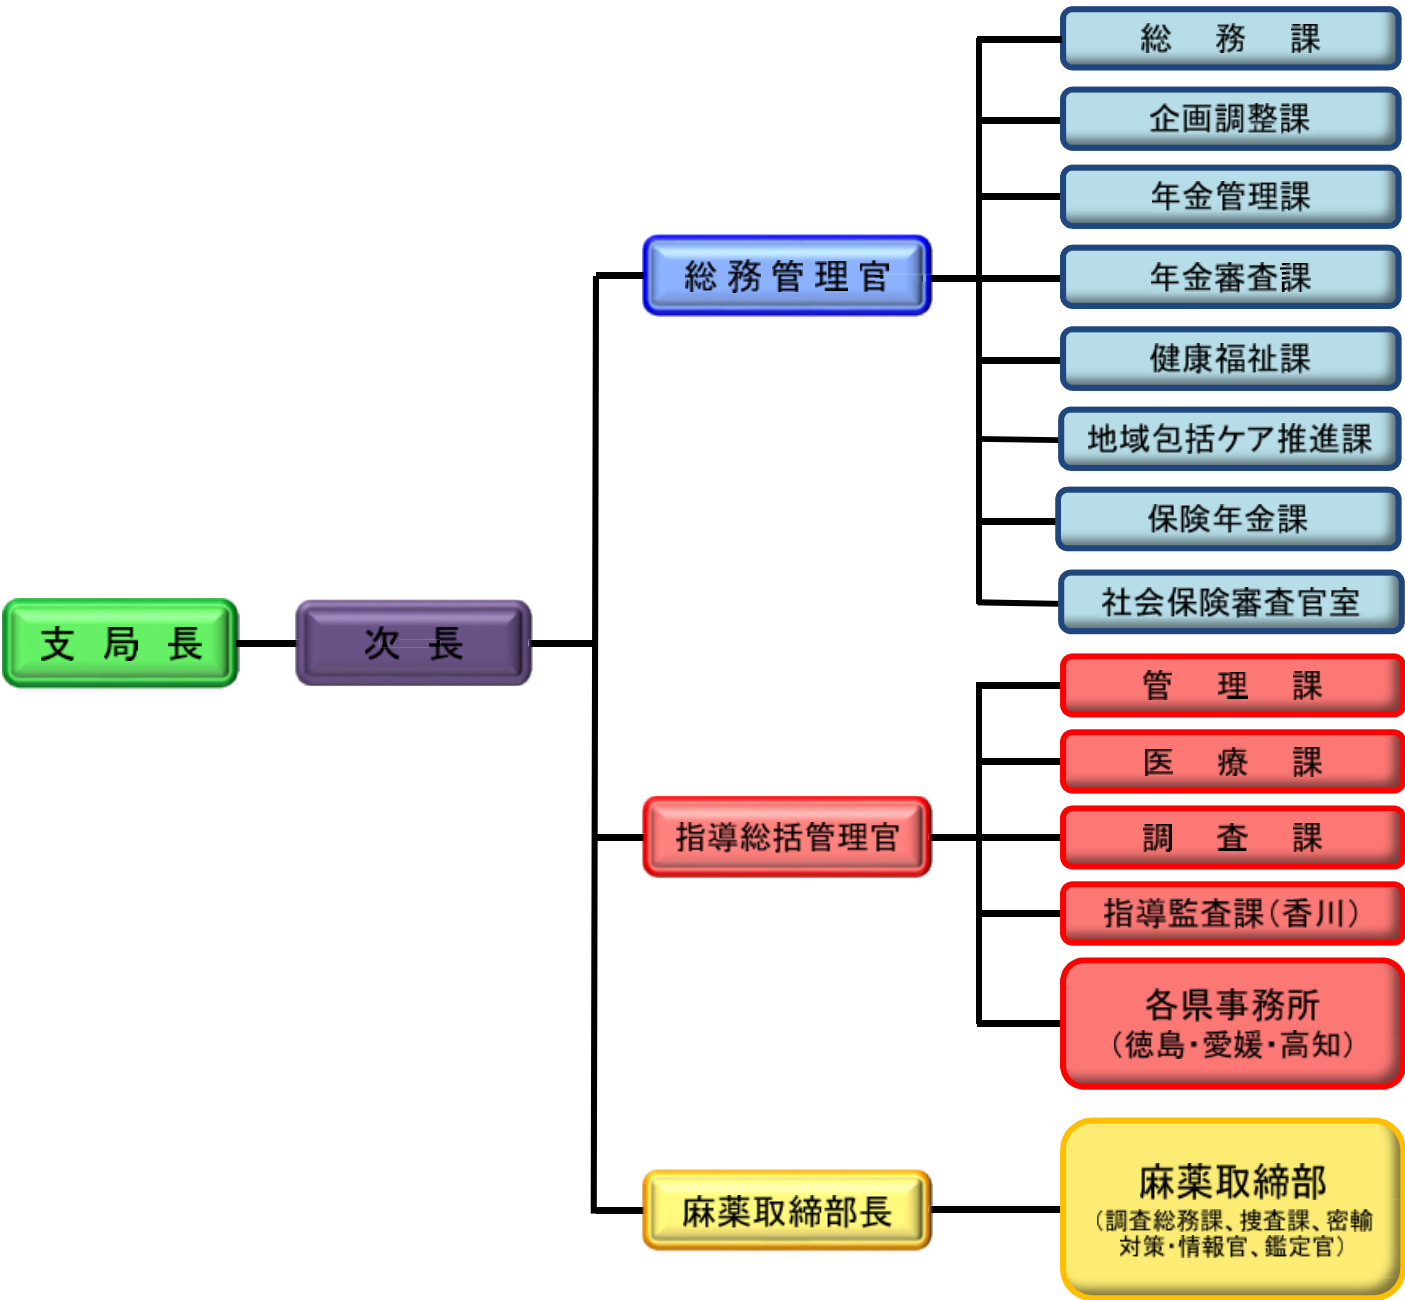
支 局 長

次 長

総 務 管 理 官

総 務 課

企画調整課

年金管理課

年金審査課

健康福祉課

地域包括ケア推進課

保険年金課

社会保険審査官室

指導総括管理官

管 理 課

医 療 課

調 査 課

指導監査課（香川）

各県事務所
（徳島・愛媛・高知）

麻薬取締部長

麻薬取締部
（調査総務課、捜査課、密輸対策・情報官、鑑定官）